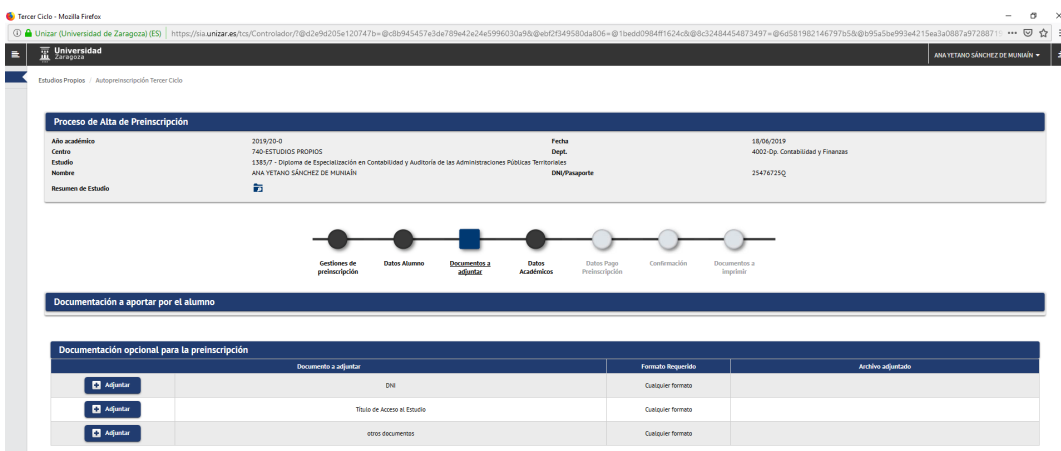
Tercer Ciclo - Mozilla Firefox

Unizar (Universidad de Zaragoza) (ES) | https://sia.unizar.es/tcs/Controlador/?@d2e9d205e120747b=@c8b945457e3de789e42e24e5996030a9&@ebf2f349580da806=@1bedd0984ff1624c&@8c32484454873497=@6d581982146797b5&@b95a5be993e4215ea3a0887a9728871

Universidad Zaragoza

ANA YETANO SÁNCHEZ DE MUNIAÍN

Estudios Propios / Autopreinscripción Tercer Ciclo

Proceso de Alta de Preinscripción

Año académico 2019/20-0
Fecha 18/06/2019
Centro 740-ESTUDIOS PROPIOS
Dept. 4002-Dp. Contabilidad y Finanzas
Estudio 1383/7 - Diploma de Especialización en Contabilidad y Auditoría de las Administraciones Públicas Territoriales
Nombre ANA YETANO SÁNCHEZ DE MUNIAÍN
DNI/Pasaporte 25476725Q
Resumen de Estudio

Gestiones de preinscripción
Datos Alumno
Documentos a adjuntar
Datos Académicos
Datos Pago Preinscripción
Confirmación
Documentos a imprimir

Documentación a aportar por el alumno

Documentación opcional para la preinscripción

| | Documento a adjuntar | Formato Requerido | Archivo adjuntado |
|---|---|---|---|
| Adjuntar | DNI | Cualquier formato | |
| Adjuntar | Título de Acceso al Estudio | Cualquier formato | |
| Adjuntar | otros documentos | Cualquier formato | |